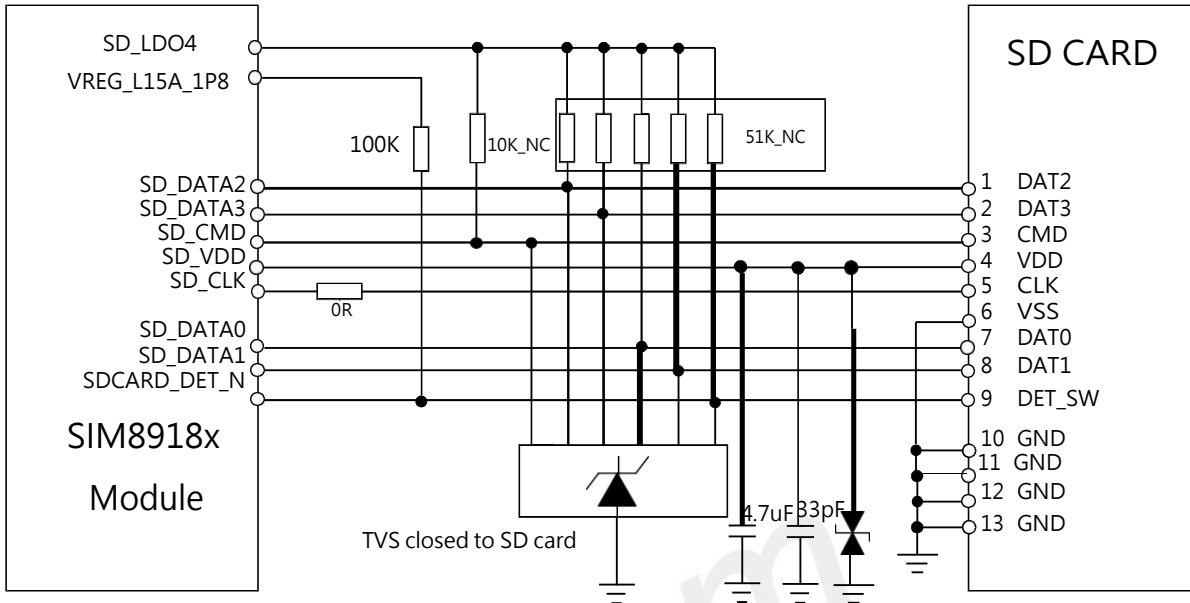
SD_LDO4
VREG_L15A_1P8
100K
10K_NC
51K_NC
SD CARD
SD_DATA2
SD_DATA3
SD_CMD
SD_VDD
SD_CLK
0R
SD_DATA0
SD_DATA1
SDCARD_DET_N
1 DAT2
2 DAT3
3 CMD
4 VDD
5 CLK
6 VSS
7 DAT0
8 DAT1
9 DET_SW
10 GND
11 GND
12 GND
13 GND
SIM8918x
Module
TVS closed to SD card
4.7uF
33pF